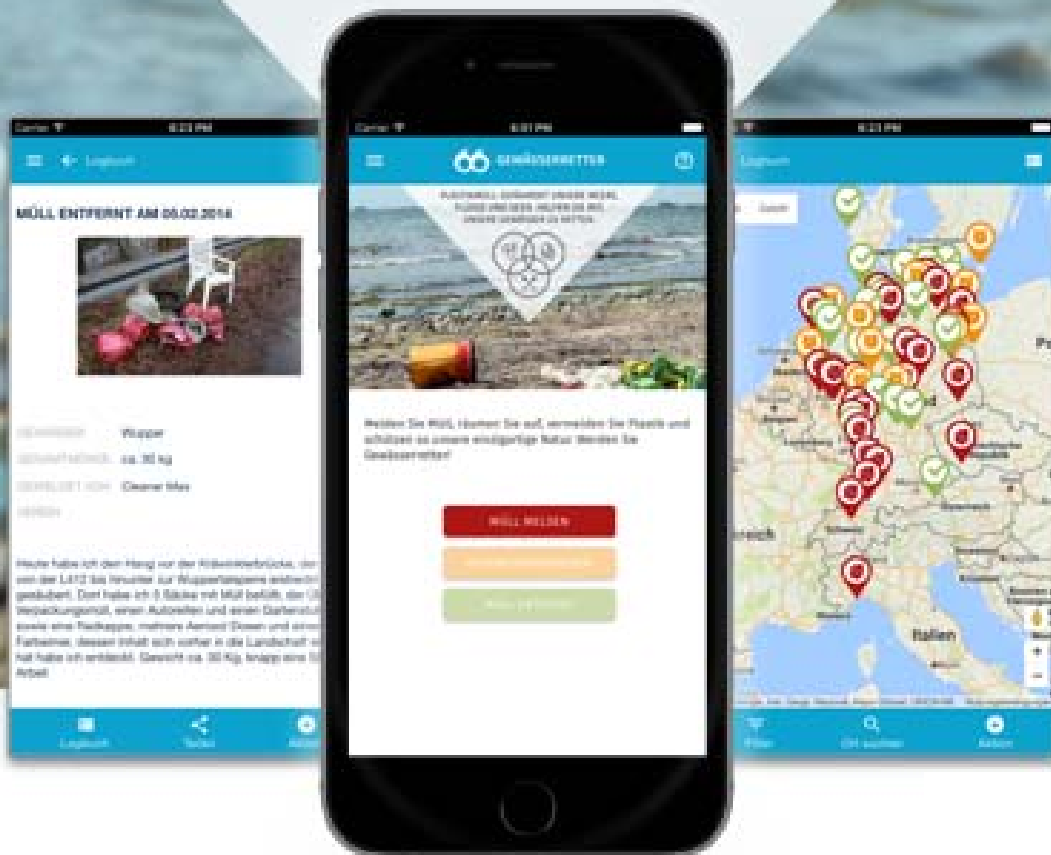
Carrier 6:23 PM
Logbuch

MÜLL ENTFERNT AM 05.02.2016

GEWÄSSER: Wupper
GESAMTMENGE: ca. 30 kg
GEMELDET VON: Cleaner Max
HASHTAGS

Heute habe ich den Hang vor der Kräwinklerbrücke, der von der L412 bis hinunter zur Wuppertalsperre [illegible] gesäubert. Dort habe ich 5 Säcke mit Müll befüllt, der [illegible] Verpackungsmüll, einen Autoreifen und einen Gartenstuhl sowie eine Radkappe, mehrere Aerosol Dosen und einen Farbeimer, dessen Inhalt sich vorher in die Landschaft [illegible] hat habe ich entdeckt. Gewicht ca. 30 Kg, knapp eine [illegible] Arbeit.

Logbuch Teilen Aktion

Carrier 6:31 PM
GEWÄSSERRETTER

PLASTIKMÜLL GEFÄHRDET UNSERE MEERE, FLÜSSE UND SEEN. HELFEN SIE MIT, UNSERE GEWÄSSER ZU RETTEN.

Melden Sie Müll, räumen Sie auf, vermeiden Sie Plastik und schützen so unsere einzigartige Natur. Werden Sie Gewässerretter!

MÜLL MELDEN
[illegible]
MÜLL ENTFERNT

6:23 PM
Logbuch
Zoom
Italien
Filter Ort suchen Aktion